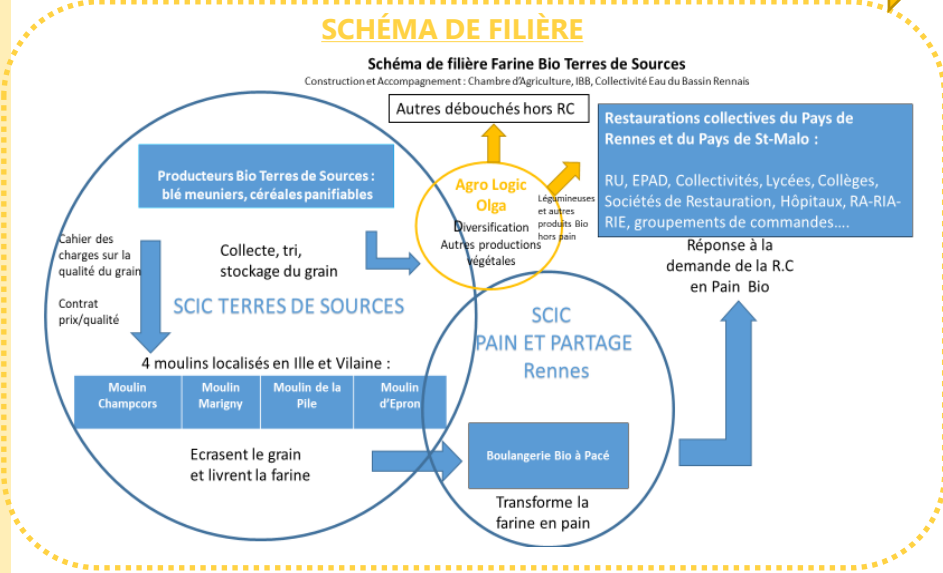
SCHÉMA DE FILIÈRE

Schéma de filière Farine Bio Terres de Sources

Construction et Accompagnement : Chambre d'Agriculture, IBB, Collectivité Eau du Bassin Rennais

Autres débouchés hors RC

Restaurations collectives du Pays de Rennes et du Pays de St-Malo :

RU, EPAD, Collectivités, Lycées, Collèges, Sociétés de Restauration, Hôpitaux, RA-RIA-RIE, groupements de commandes….

Producteurs Bio Terres de Sources : blé meuniers, céréales panifiables

Agro Logic Olga

Diversification Autres productions végétales

Légumineuses et autres produits Bio hors pain

Cahier des charges sur la qualité du grain

Contrat prix/qualité

Collecte, tri, stockage du grain

Réponse à la demande de la R.C en Pain Bio

SCIC TERRES DE SOURCES

SCIC PAIN ET PARTAGE Rennes

4 moulins localisés en Ille et Vilaine :

| Moulin Champcors | Moulin Marigny | Moulin de la Pile | Moulin d'Epron |
|---|---|---|---|

Ecrasent le grain et livrent la farine

Boulangerie Bio à Pacé

Transforme la farine en pain